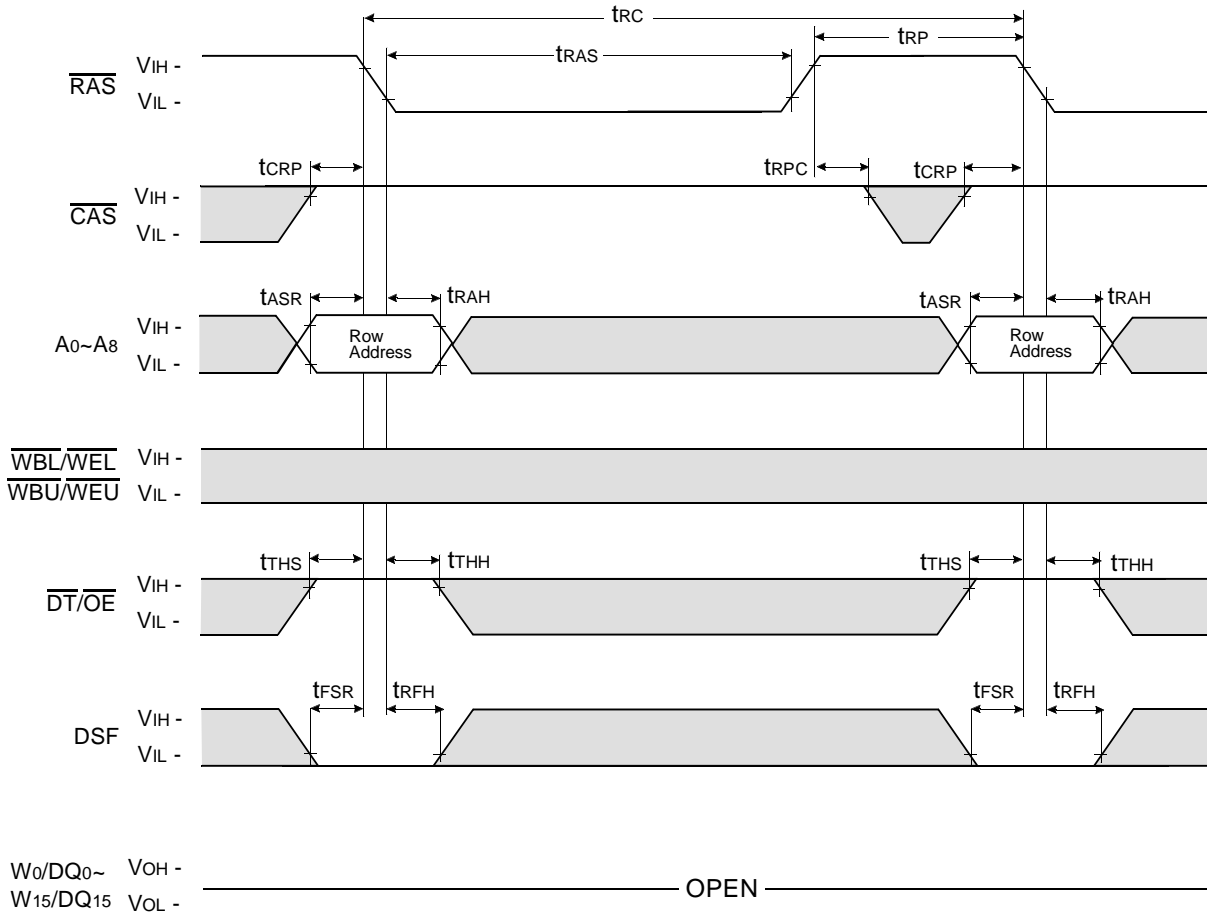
tRC

tRP

tRAS

$\overline{RAS}$ VIH -
VIL -

tCRP

tRPC

tCRP

$\overline{CAS}$ VIH -
VIL -

tASR

tRAH

tASR

tRAH

A0~A8 VIH -
VIL -

Row Address

Row Address

$\overline{WBL}/\overline{WEL}$ VIH -
$\overline{WBU}/\overline{WEU}$ VIL -

tTHS

tTHH

tTHS

tTHH

$\overline{DT}/\overline{OE}$ VIH -
VIL -

tFSR

tRFH

tFSR

tRFH

DSF VIH -
VIL -

W0/DQ0~ VOH -
W15/DQ15 VOL -

OPEN